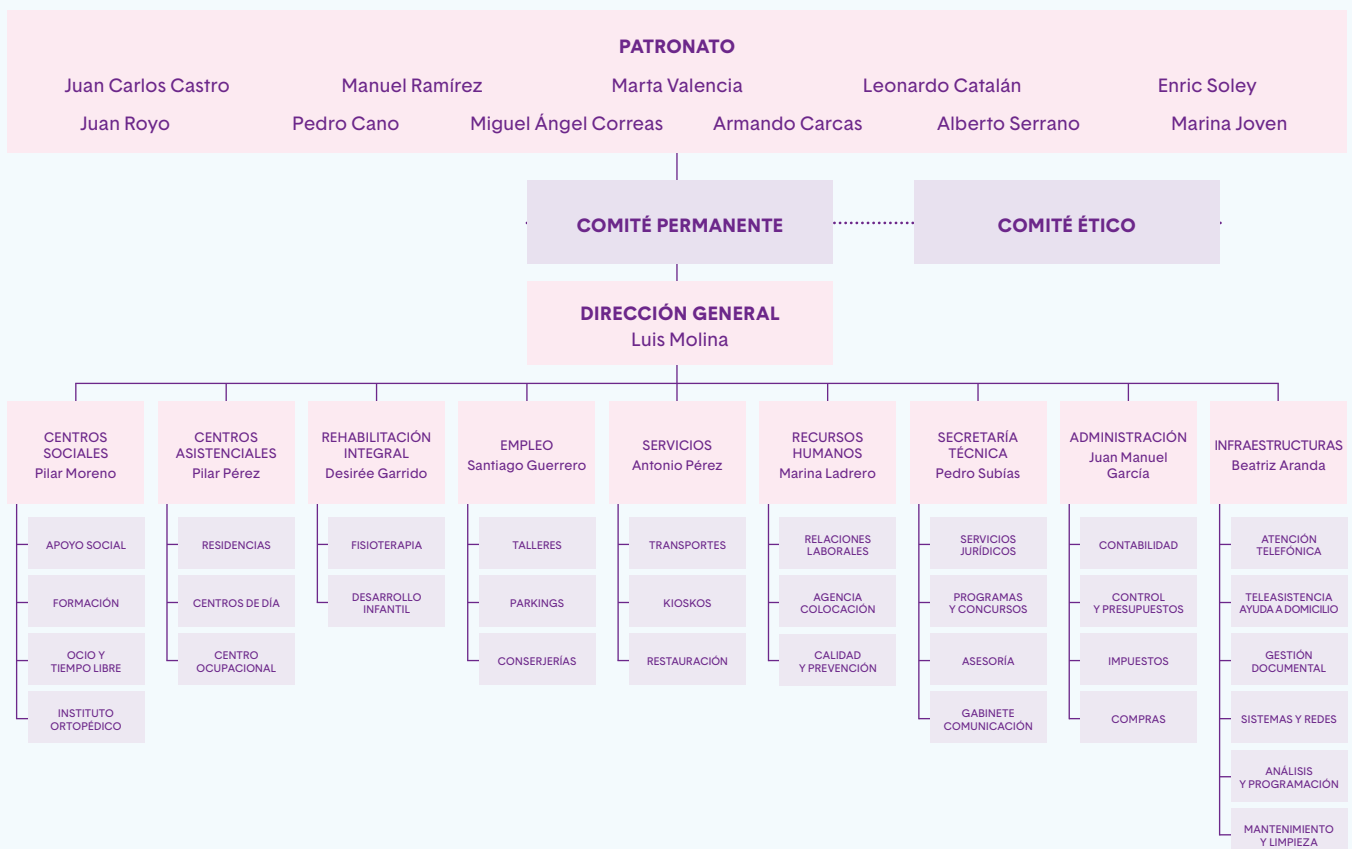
PATRONATO

Juan Carlos Castro
Manuel Ramírez
Marta Valencia
Leonardo Catalán
Enric Soley
Juan Royo
Pedro Cano
Miguel Ángel Correas
Armando Carcas
Alberto Serrano
Marina Joven

COMITÉ PERMANENTE

COMITÉ ÉTICO

DIRECCIÓN GENERAL
Luis Molina

CENTROS SOCIALES
Pilar Moreno

APOYO SOCIAL
FORMACIÓN
OCIO Y TIEMPO LIBRE
INSTITUTO ORTOPÉDICO

CENTROS ASISTENCIALES
Pilar Pérez

RESIDENCIAS
CENTROS DE DÍA
CENTRO OCUPACIONAL

REHABILITACIÓN INTEGRAL
Desirée Garrido

FISIOTERAPIA
DESARROLLO INFANTIL

EMPLEO
Santiago Guerrero

TALLERES
PARKINGS
CONSERJERÍAS

SERVICIOS
Antonio Pérez

TRANSPORTES
KIOSKOS
RESTAURACIÓN

RECURSOS HUMANOS
Marina Ladrero

RELACIONES LABORALES
AGENCIA COLOCACIÓN
CALIDAD Y PREVENCIÓN

SECRETARÍA TÉCNICA
Pedro Subías

SERVICIOS JURÍDICOS
PROGRAMAS Y CONCURSOS
ASESORÍA
GABINETE COMUNICACIÓN

ADMINISTRACIÓN
Juan Manuel García

CONTABILIDAD
CONTROL Y PRESUPUESTOS
IMPUESTOS
COMPRAS

INFRAESTRUCTURAS
Beatriz Aranda

ATENCIÓN TELEFÓNICA
TELEASISTENCIA AYUDA A DOMICILIO
GESTIÓN DOCUMENTAL
SISTEMAS Y REDES
ANÁLISIS Y PROGRAMACIÓN
MANTENIMIENTO Y LIMPIEZA